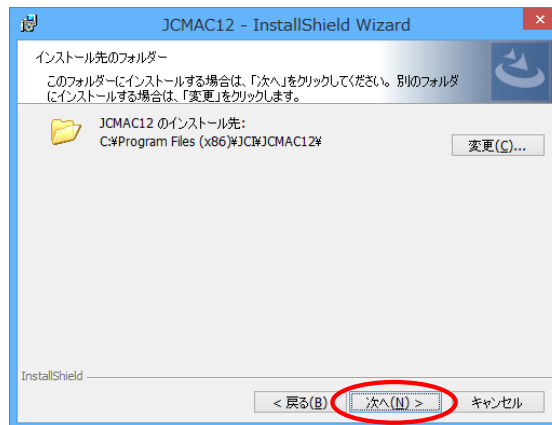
JCMAC12 - InstallShield Wizard

インストール先のフォルダー

このフォルダーにインストールする場合は、「次へ」をクリックしてください。別のフォルダにインストールする場合は、「変更」をクリックします。

JCMAC12 のインストール先:
C:¥Program Files (x86)¥JCI¥JCMAC12¥

変更(C)...

InstallShield

< 戻る(B)

次へ(N) >

キャンセル